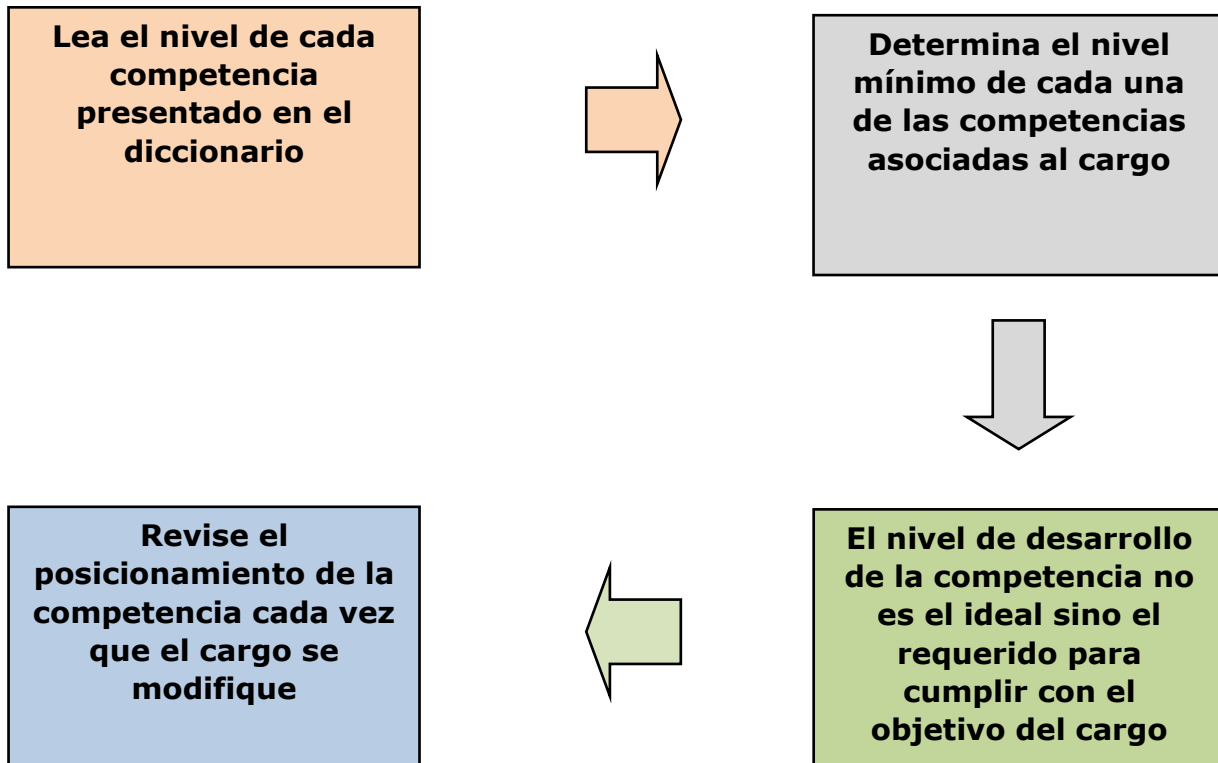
Lea el nivel de cada competencia presentado en el diccionario

Determina el nivel mínimo de cada una de las competencias asociadas al cargo

El nivel de desarrollo de la competencia no es el ideal sino el requerido para cumplir con el objetivo del cargo

Revise el posicionamiento de la competencia cada vez que el cargo se modifique